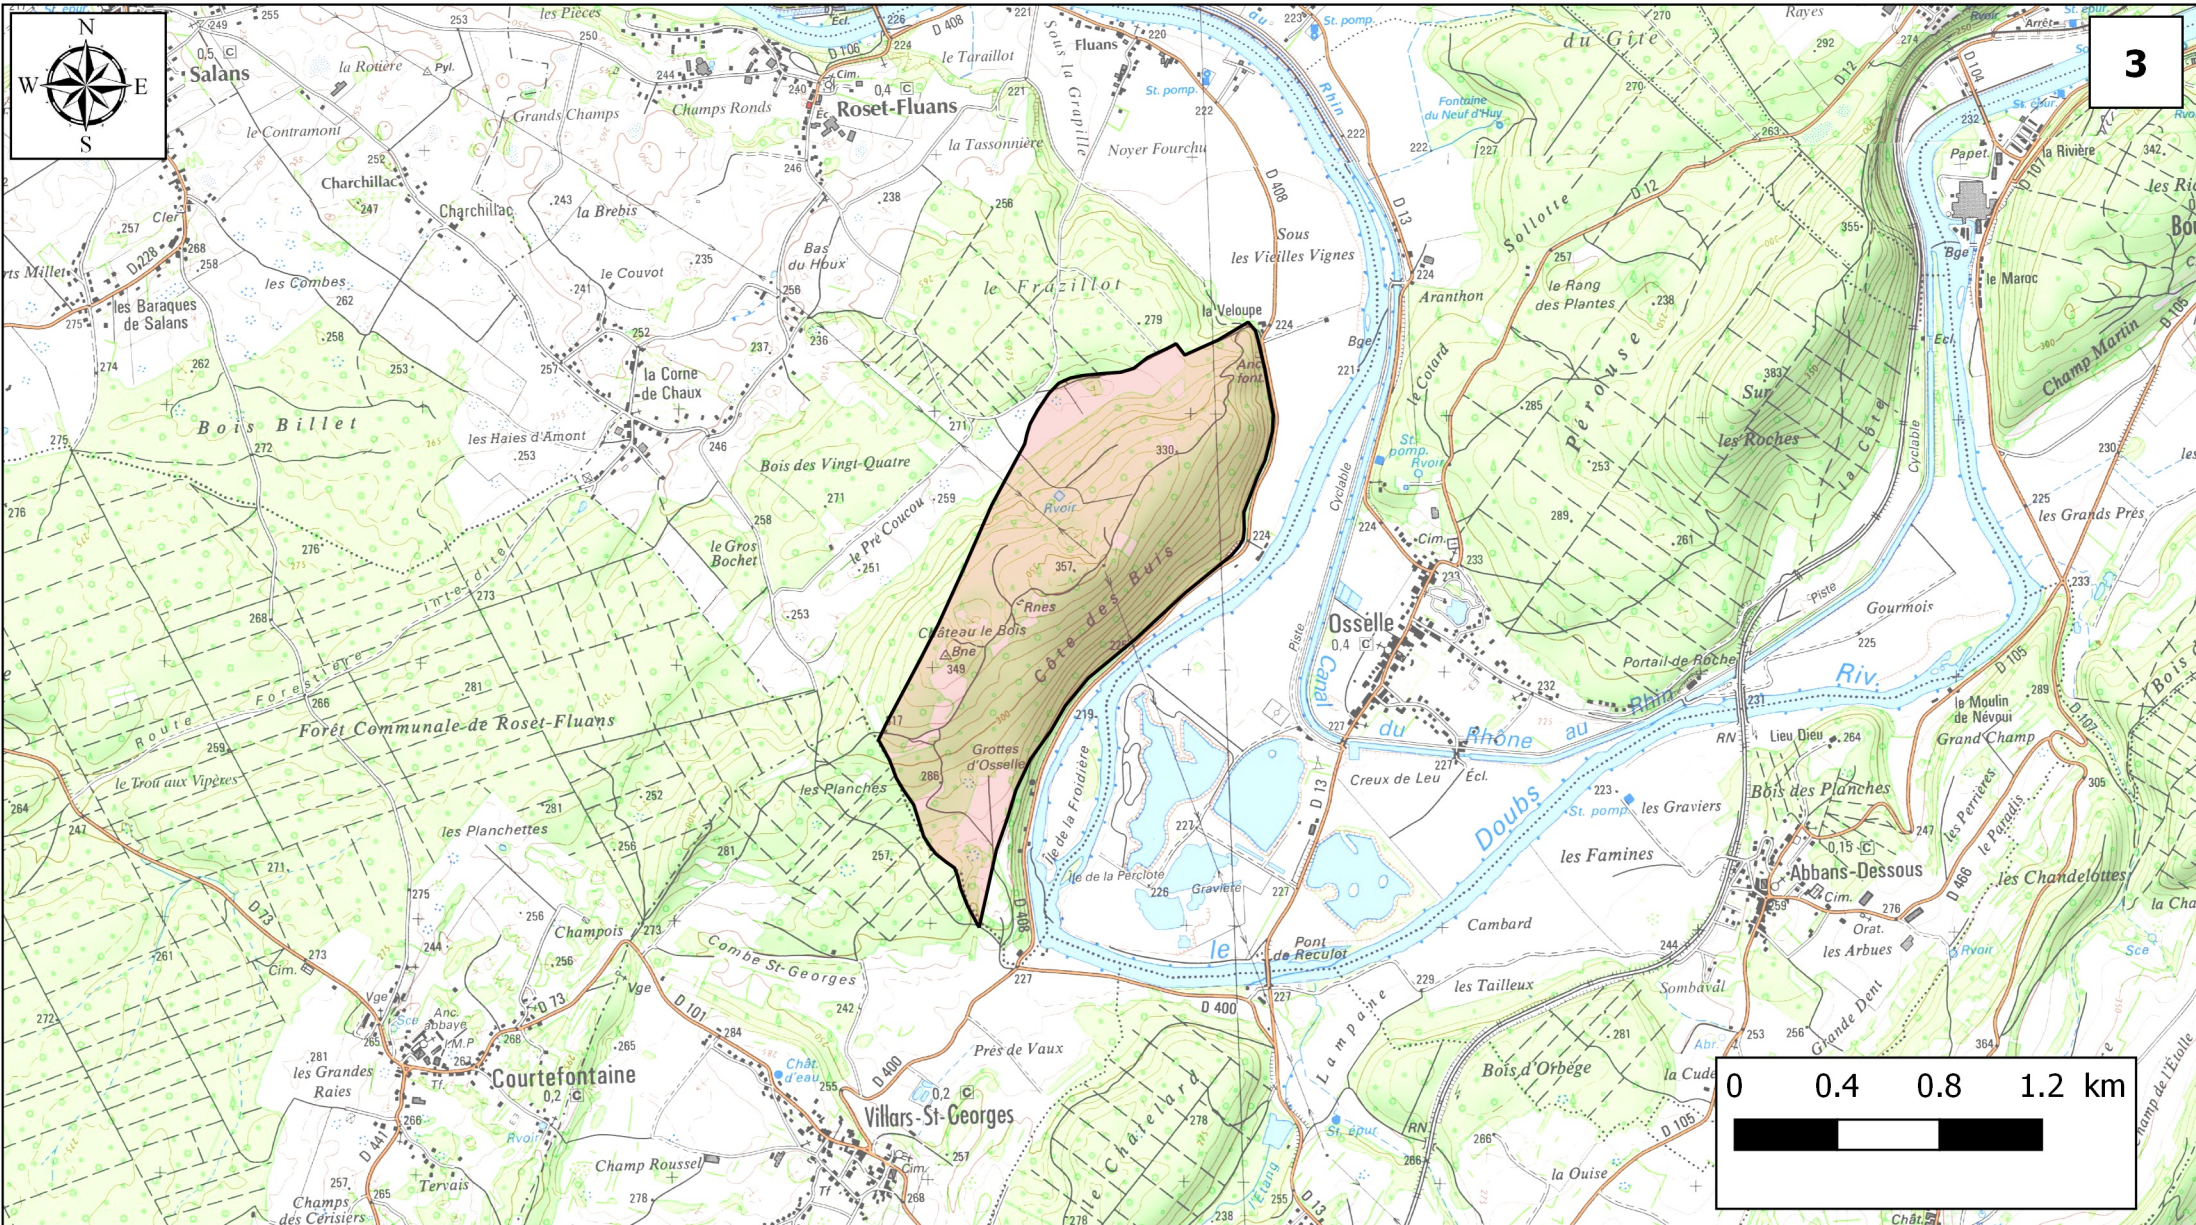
N
W E
S

3

Salans
Roset-Fluans
Fluans
la Rotière
les Pièces
Grands Champs
Champs Ronds
le Tarailllot
le Contramont
la Tassonnière
Noyer Fourchu
Charchillac
la Brebis
Bas du Houx
le Couvot
les Combes
les Baraques de Salans
la Corne de Chaux
Bois Billet
les Haies d'Amont
Bois des Vingt-Quatre
le Frazillot
la Veloupe
Sous les Vieilles Vignes
le Pré Coucou
le Gros Bochet
Château le Bois
Côte des Buis
Grottes d'Osselle
Forêt Communale de Roset-Fluans
le Trou aux Vipères
les Planchettes
les Planches
Champois
Combe St-Georges
Courtefontaine
les Grandes Raies
Villars-St-Georges
Près de Vaux
Champ Roussel
Tervais
Champs des Cerisiers
Osselle
Canal du Rhône au Rhin
Doubs
Creux de Leu
Ile de la Froidière
Ile de la Perclote
Pont de Reculot
les Tailleux
Cambard
Bois d'Orbège
Lampane
Aranthon
Sollotte
le Rang des Plantes
Pérouse
le Cotard
Sur les Roches
du Gîte
Fontaine du Neuf d'Huy
Papet
la Rivière
le Maroc
Champ Martin
les Grands Prés
Gourmois
Portail de Roche
le Moulin de Névoui
Grand Champ
Lieu Dieu
Bois des Planches
les Graviers
les Famines
Abbans-Dessous
les Arbues
les Chandelottes
Sombaval
Grande Dent
la Cude
la Ouise
D 408
D 13
D 12
D 400
D 101
D 73
D 228
D 105
0 0.4 0.8 1.2 km